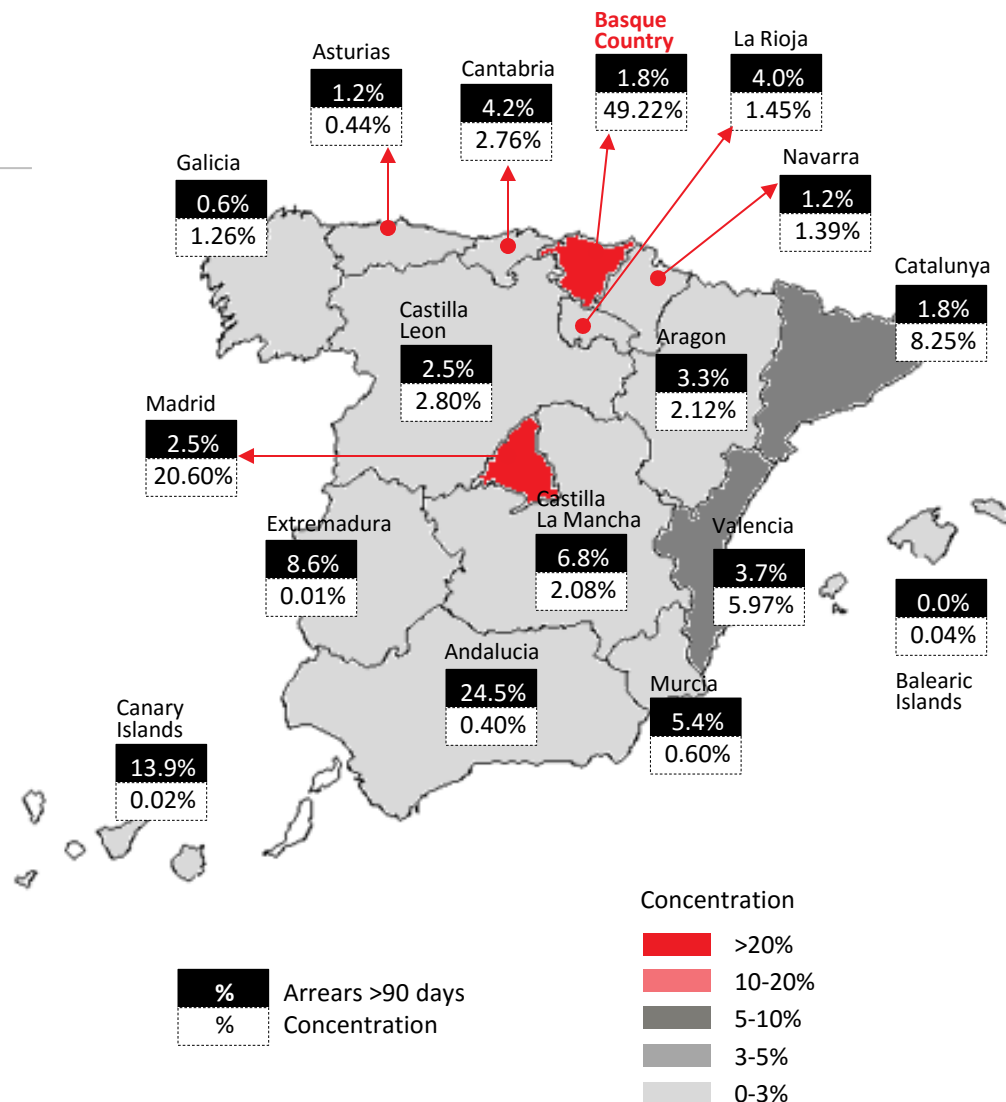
Basque Country
1.8%
49.22%

La Rioja
4.0%
1.45%

Asturias
1.2%
0.44%

Cantabria
4.2%
2.76%

Galicia
0.6%
1.26%

Navarra
1.2%
1.39%

Catalunya
1.8%
8.25%

Castilla Leon
2.5%
2.80%

Aragon
3.3%
2.12%

Madrid
2.5%
20.60%

Castilla La Mancha
6.8%
2.08%

Extremadura
8.6%
0.01%

Valencia
3.7%
5.97%

0.0%
0.04%
Balearic Islands

Andalucia
24.5%
0.40%

Murcia
5.4%
0.60%

Canary Islands
13.9%
0.02%

Concentration
>20%
10-20%
5-10%
3-5%
0-3%

% Arrears >90 days
% Concentration